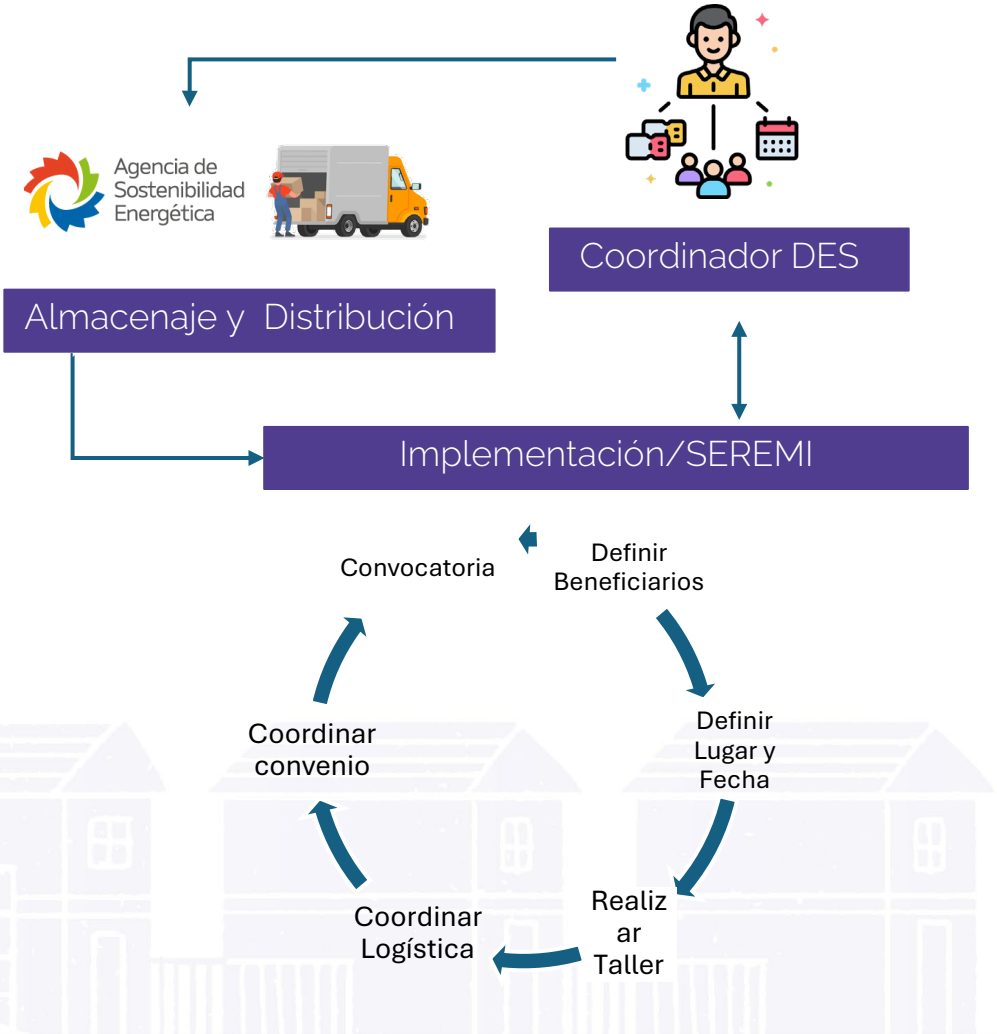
Agencia de Sostenibilidad Energética

Coordinador DES

Almacenaje y Distribución

Implementación/SEREMI

Convocatoria

Definir Beneficiarios

Definir Lugar y Fecha

Realiz ar Taller

Coordinar Logística

Coordinar convenio